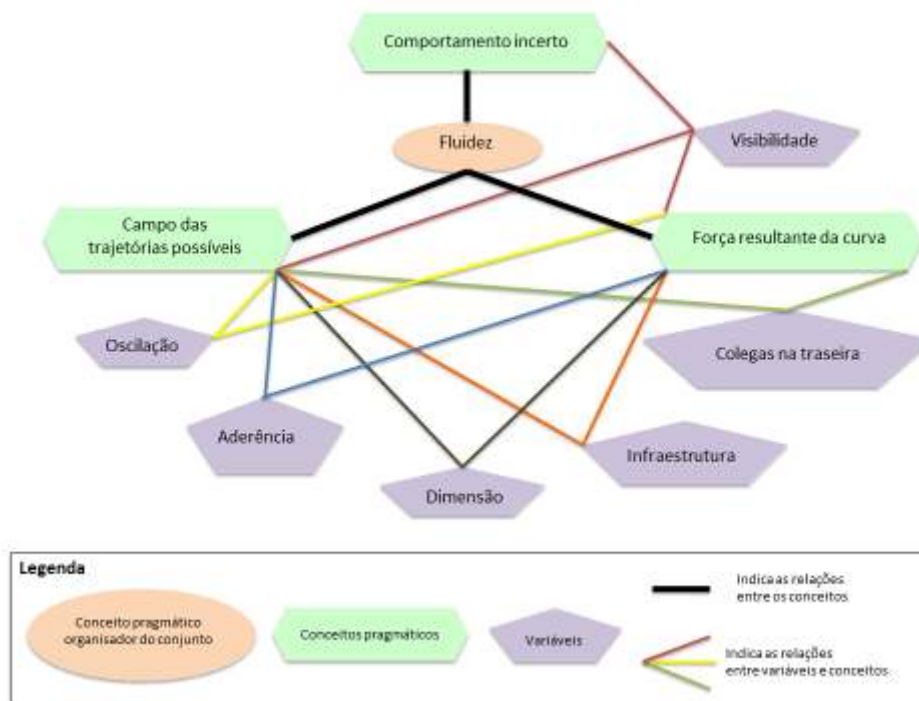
Comportamento incerto

Fluidez

Visibilidade

Campo das trajetórias possíveis

Força resultante da curva

Oscilação

Colegas na traseira

Aderência

Infraestrutura

Dimensão

Legenda

Conceito pragmático organisador do conjunto

Conceitos pragmáticos

Variáveis

Indica as relações entre os conceitos

Indica as relações entre variáveis e conceitos